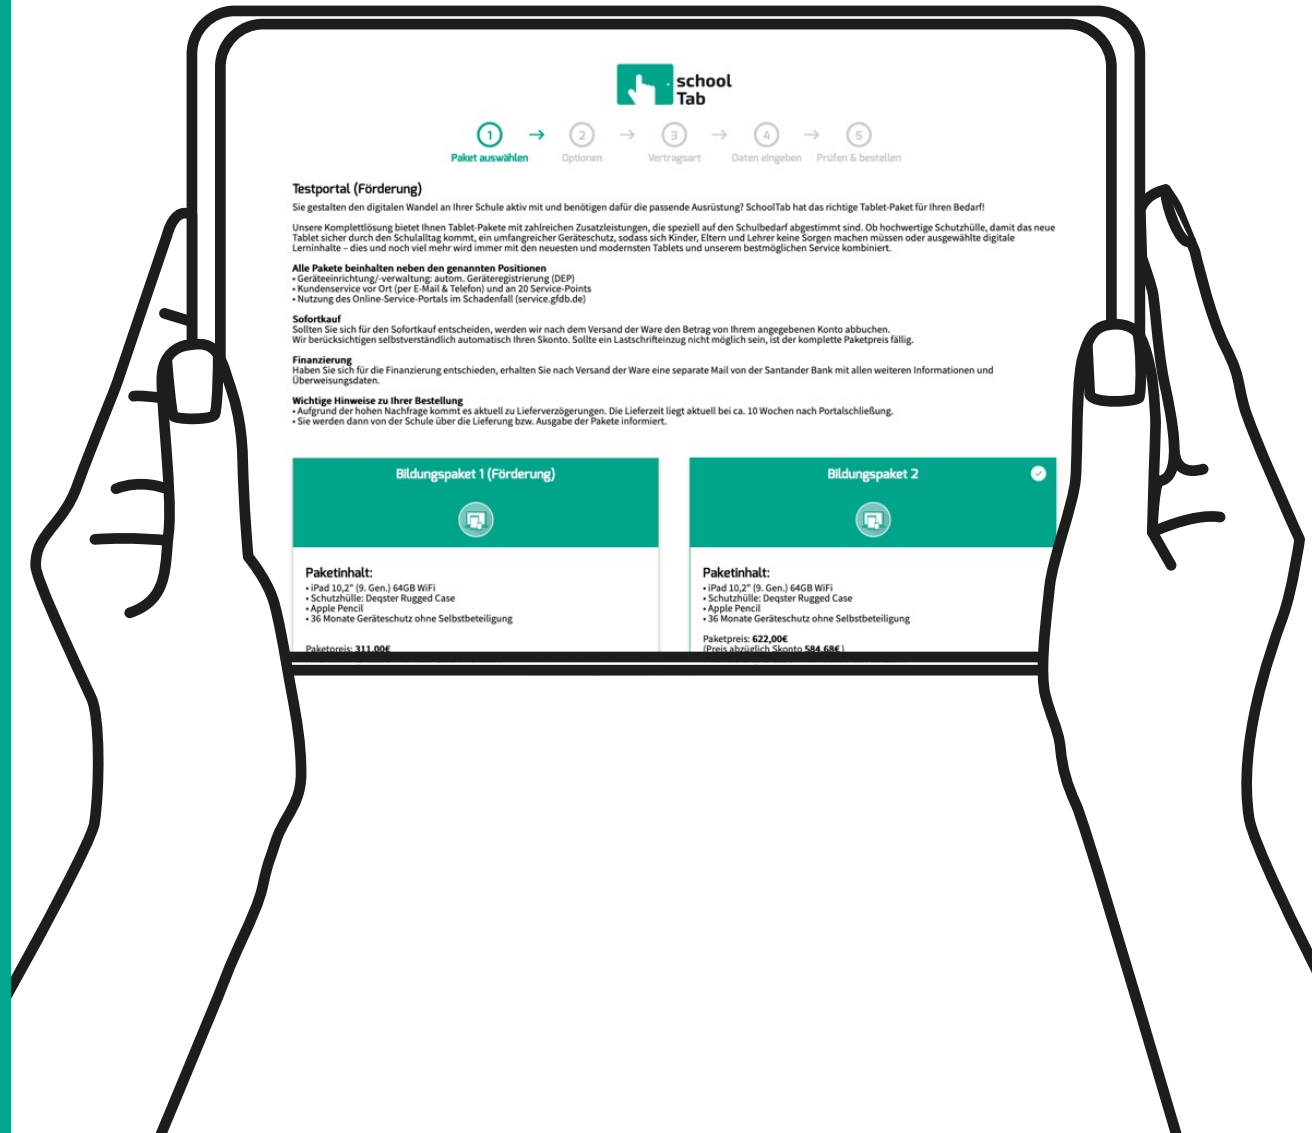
school Tab

1 Paket auswählen → 2 Optionen → 3 Vertragsart → 4 Daten eingeben → 5 Prüfen & bestellen

Testportal (Förderung)

Sie gestalten den digitalen Wandel an Ihrer Schule aktiv mit und benötigen dafür die passende Ausrüstung? SchoolTab hat das richtige Tablet-Paket für Ihren Bedarf!

Unsere Komplettlösung bietet Ihnen Tablet-Pakete mit zahlreichen Zusatzleistungen, die speziell auf den Schulbedarf abgestimmt sind. Ob hochwertige Schutzhülle, damit das neue Tablet sicher durch den Schulalltag kommt, ein umfangreicher Geräteschutz, sodass sich Kinder, Eltern und Lehrer keine Sorgen machen müssen oder ausgewählte digitale Lerninhalte – dies und noch viel mehr wird immer mit den neuesten und modernsten Tablets und unserem bestmöglichen Service kombiniert.

Alle Pakete beinhalten neben den genannten Positionen
• Geräteeinrichtung/-verwaltung: autom. Geräteregistrierung (DEP)
• Kundenservice vor Ort (per E-Mail & Telefon) und an 20 Service-Points
• Nutzung des Online-Service-Portals im Schadenfall (service.gfdb.de)

Sofortkauf
Sollten Sie sich für den Sofortkauf entscheiden, werden wir nach dem Versand der Ware den Betrag von Ihrem angegebenen Konto abbuchen.
Wir berücksichtigen selbstverständlich automatisch Ihren Skonto. Sollte ein Lastschrifteinzug nicht möglich sein, ist der komplette Paketpreis fällig.

Finanzierung
Haben Sie sich für die Finanzierung entschieden, erhalten Sie nach Versand der Ware eine separate Mail von der Santander Bank mit allen weiteren Informationen und Überweisungsdaten.

Wichtige Hinweise zu Ihrer Bestellung
• Aufgrund der hohen Nachfrage kommt es aktuell zu Lieferverzögerungen. Die Lieferzeit liegt aktuell bei ca. 10 Wochen nach Portalschließung.
• Sie werden dann von der Schule über die Lieferung bzw. Ausgabe der Pakete informiert.

Bildungspaket 1 (Förderung)

Paketinhalt:
• iPad 10,2" (9. Gen.) 64GB WiFi
• Schutzhülle: Deqster Rugged Case
• Apple Pencil
• 36 Monate Geräteschutz ohne Selbstbeteiligung

Paketpreis: 311,00€

Bildungspaket 2

Paketinhalt:
• iPad 10,2" (9. Gen.) 64GB WiFi
• Schutzhülle: Deqster Rugged Case
• Apple Pencil
• 36 Monate Geräteschutz ohne Selbstbeteiligung

Paketpreis: 622,00€
(Preis abzüglich Skonto 584,68€)